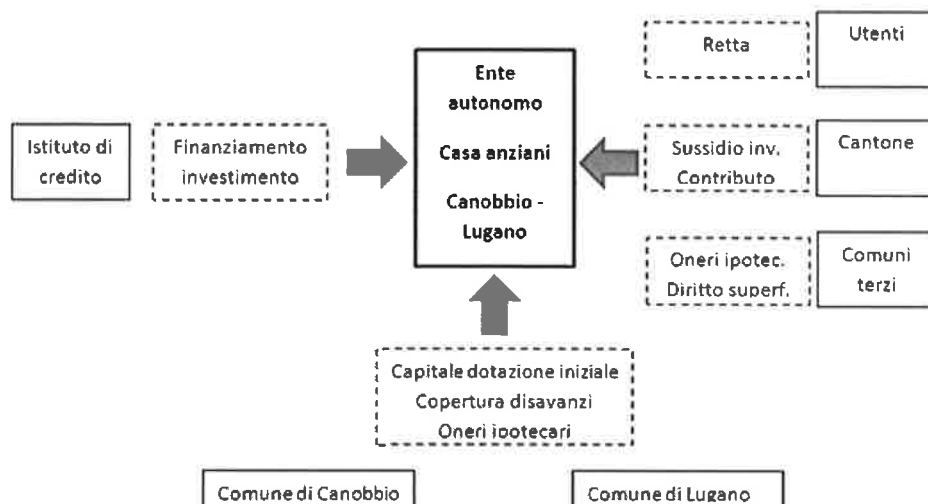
Retta

Utenti

Ente autonomo

Casa anziani

Canobbio - Lugano

Istituto di credito

Finanziamento investimento

Sussidio inv.
Contributo

Cantone

Oneri ipotec.
Diritto superf.

Comuni terzi

Capitale dotazione iniziale
Copertura disavanzi
Oneri ipotecari

Comune di Canobbio

Comune di Lugano